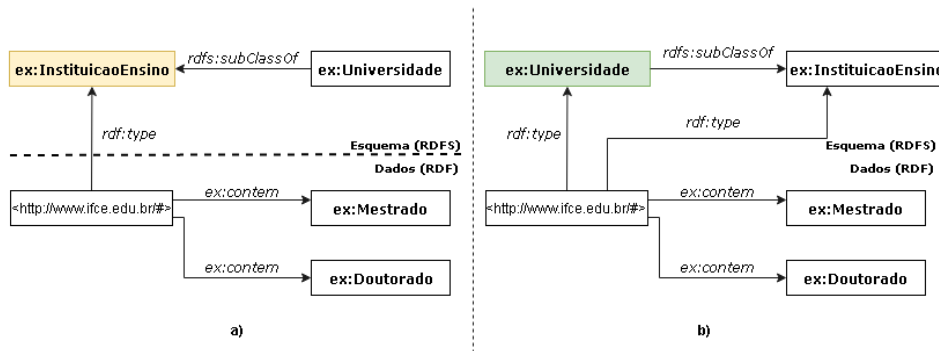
ex:InstituicaoEnsino

rdfs:subClassOf

ex:Universidade

rdf:type

Esquema (RDFS)

Dados (RDF)

<http://www.ifce.edu.br/#>

ex:contem

ex:Mestrado

ex:contem

ex:Doutorado

a)

ex:Universidade

rdfs:subClassOf

ex:InstituicaoEnsino

rdf:type

rdf:type

Esquema (RDFS)

Dados (RDF)

<http://www.ifce.edu.br/#>

ex:contem

ex:Mestrado

ex:contem

ex:Doutorado

b)